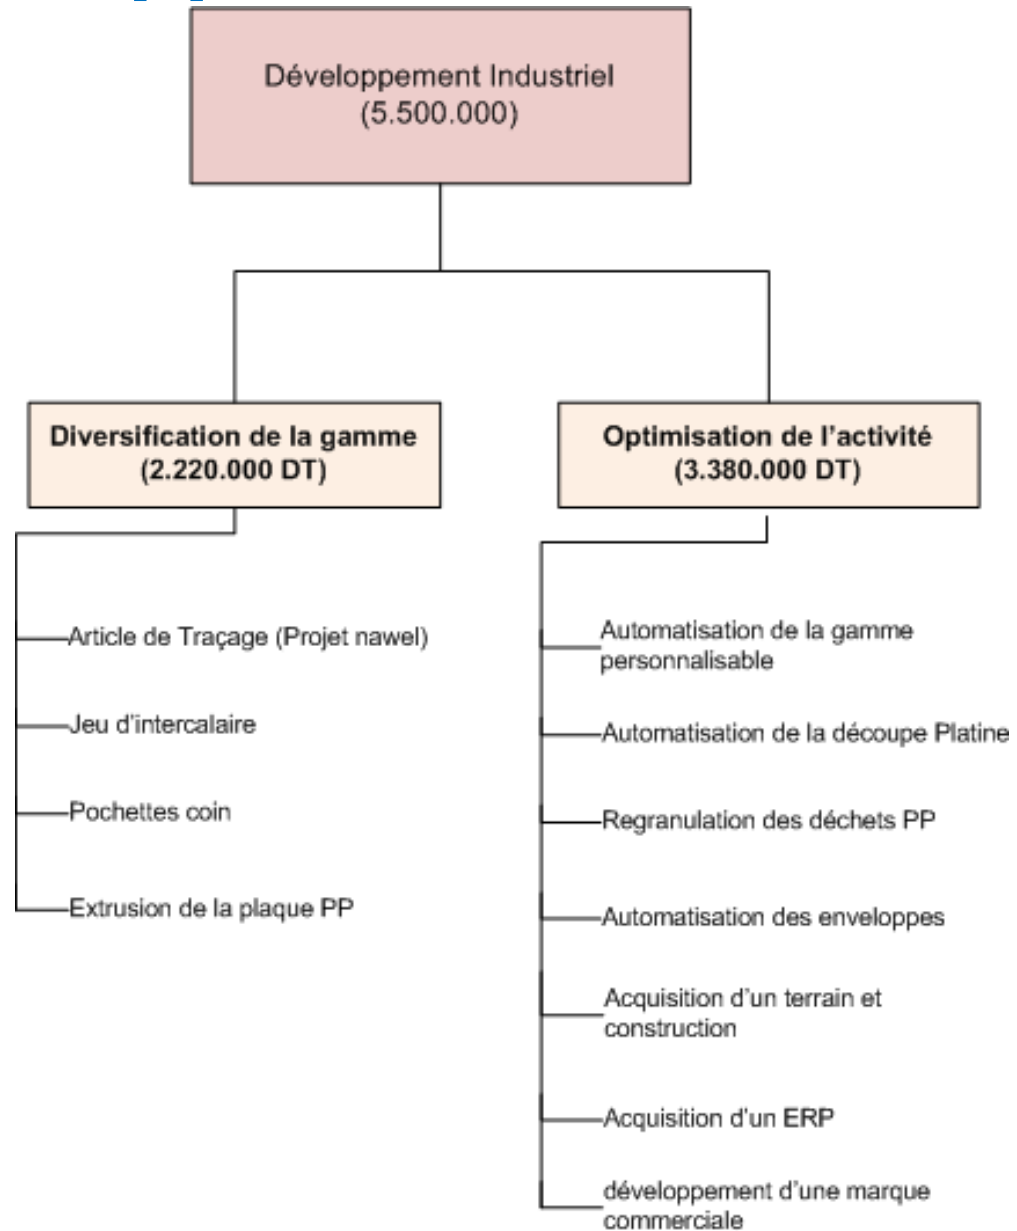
Développement Industriel
(5.500.000)

**Diversification de la gamme (2.220.000 DT)**

Article de Traçage (Projet nawel)

Jeu d'intercalaire

Pochettes coin

Extrusion de la plaque PP

**Optimisation de l'activité (3.380.000 DT)**

Automatisation de la gamme personnalisable

Automatisation de la découpe Platine

Regranulation des déchets PP

Automatisation des enveloppes

Acquisition d'un terrain et construction

Acquisition d'un ERP

développement d'une marque commerciale